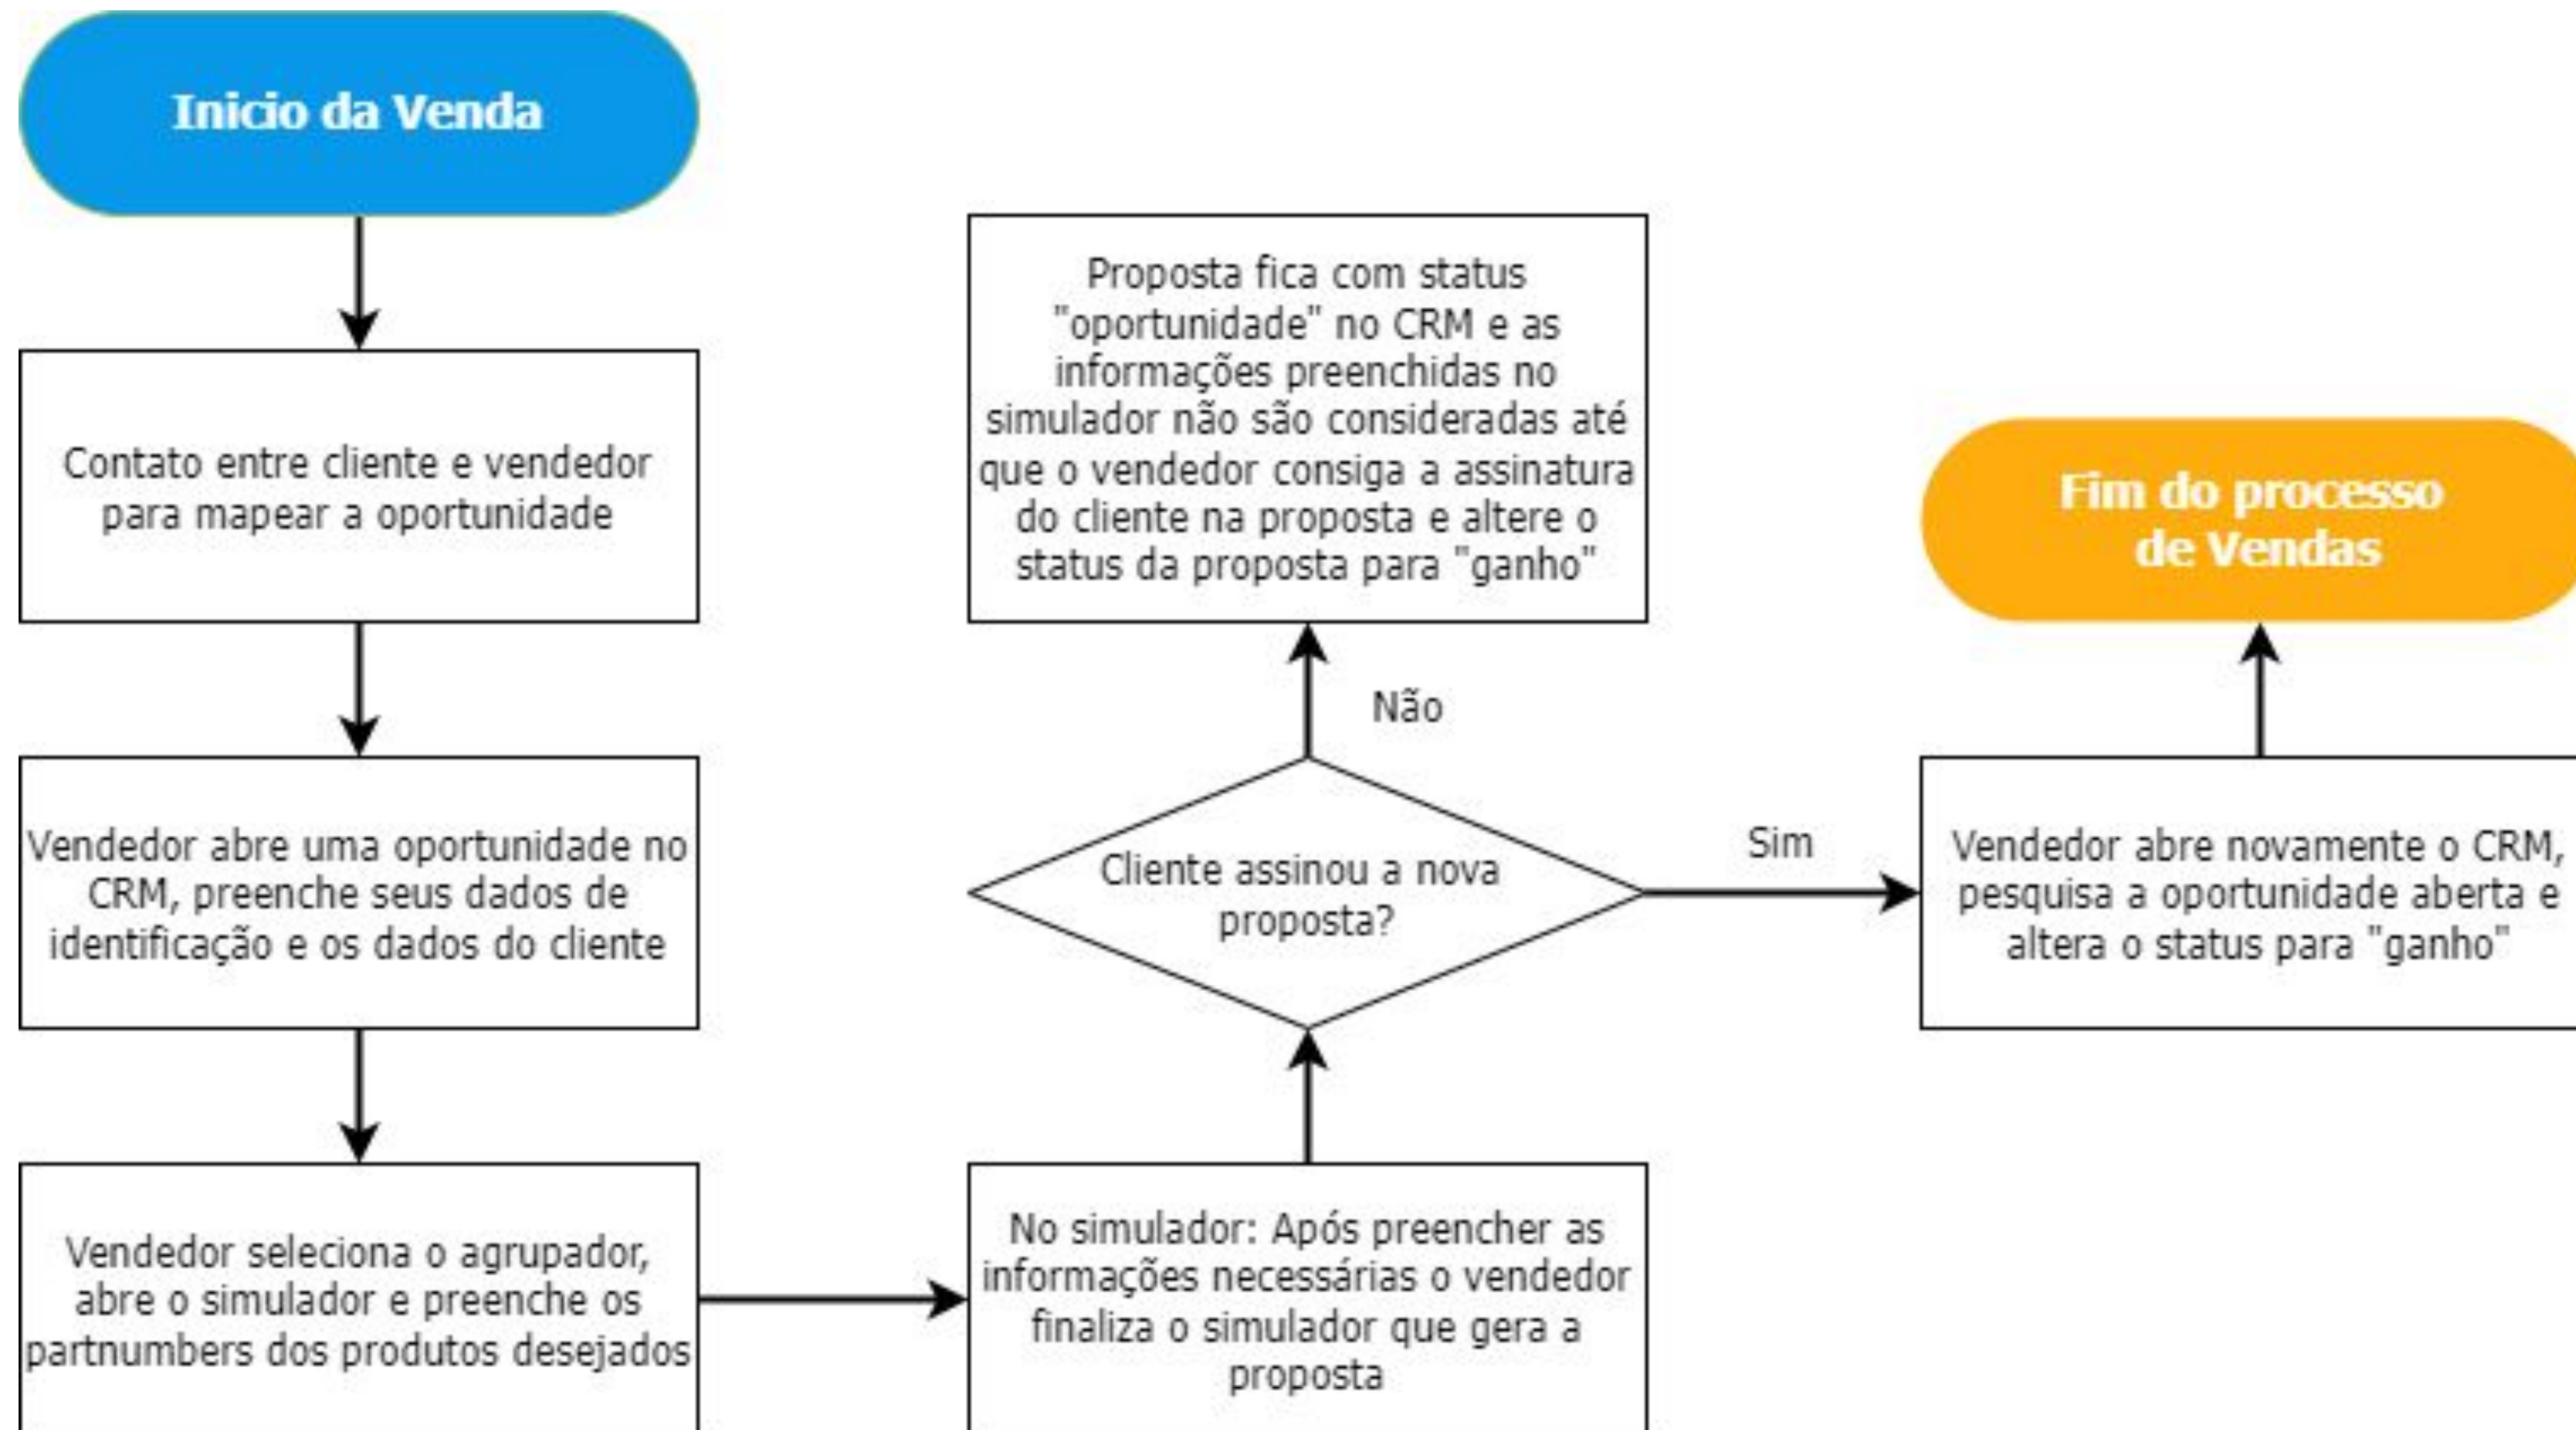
Inicio da Venda

Contato entre cliente e vendedor para mapear a oportunidade

Vendedor abre uma oportunidade no CRM, preenche seus dados de identificação e os dados do cliente

Vendedor seleciona o agrupador, abre o simulador e preenche os partnumbers dos produtos desejados

No simulador: Após preencher as informações necessárias o vendedor finaliza o simulador que gera a proposta

Cliente assinou a nova proposta?

Não

Proposta fica com status "oportunidade" no CRM e as informações preenchidas no simulador não são consideradas até que o vendedor consiga a assinatura do cliente na proposta e altere o status da proposta para "ganho"

Sim

Vendedor abre novamente o CRM, pesquisa a oportunidade aberta e altera o status para "ganho"

Fim do processo de Vendas